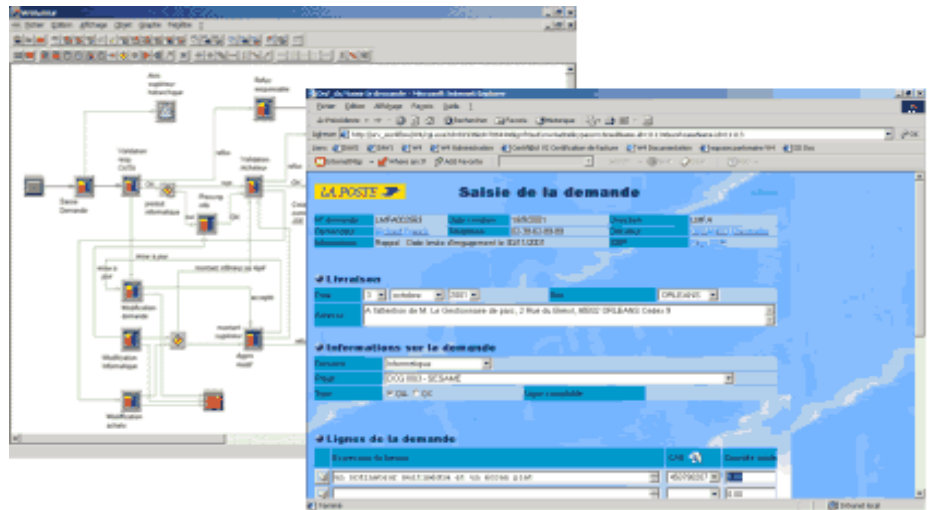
W4Editor

Fichier Édition Affichage Objet Graphe Fenêtre ?

Avis supérieur hiérarchique

Refus responsable

Saisie Demande

Validation resp. CeCo

produit informatique

Recours info

Validation Acheteur

Modification demande

Modification informatique

Modification achats

montant supérieur

Appro motif

Saisie de la demande - Microsoft Internet Explorer

Fichier Édition Affichage Favoris Outils ?

Précédente Rechercher Favoris Historique

Adresse

OK

LA POSTE

Saisie de la demande

N° demande

Date création

Direction

Demandeur

Téléphone

Mémorisation

Rappel : Date limite d'engagement le

Livraison

Date

octobre

2001

Lieu

ORLEANS

Adresse

A l'attention de M. Le Gestionnaire de parc, 2 Rue du Bœuf, 45002 ORLEANS Cedex 9

Informations sur la demande

Domaine

Informatique

Projet

Type

Ligne consolidée

Lignes de la demande

Expression du besoin

Quantité

Terminé

Intranet local